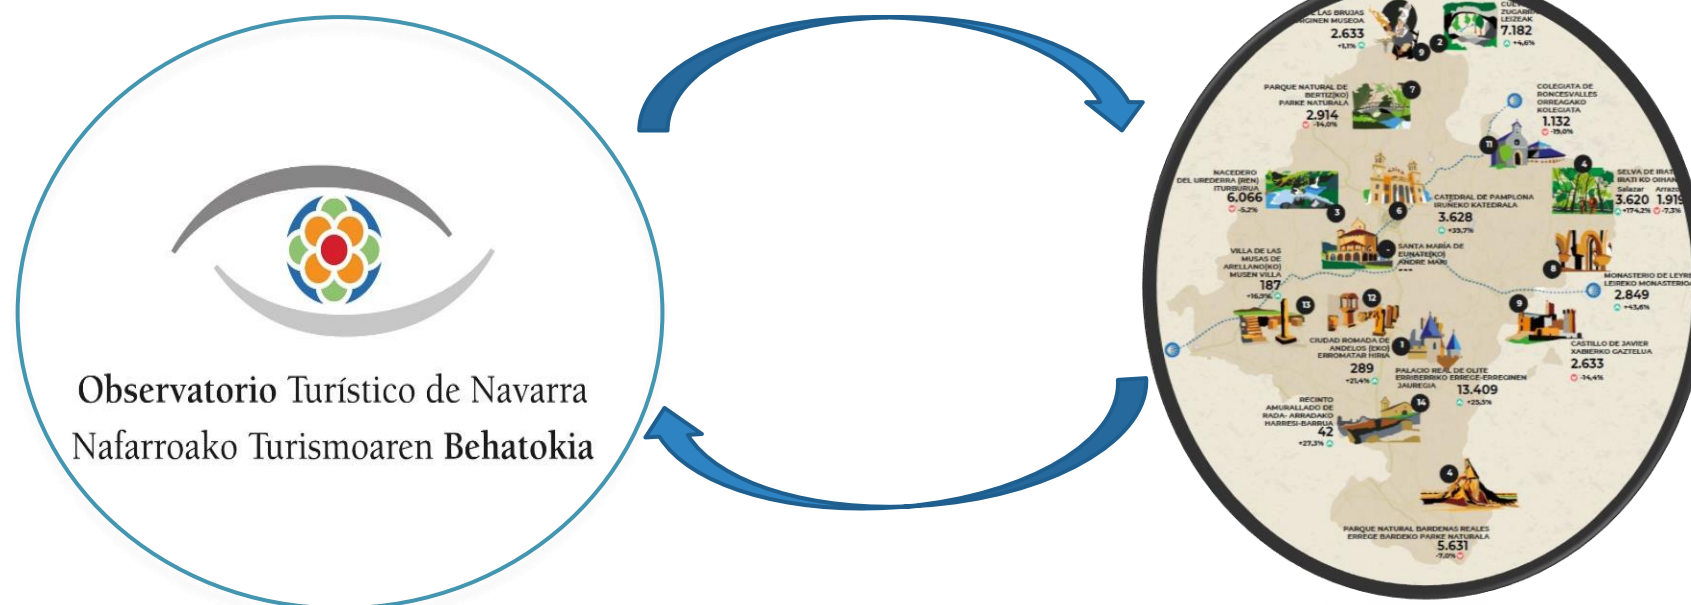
Observatorio Turístico de Navarra
Nafarroako Turismoaren Behatokia

LAS BRUJAS
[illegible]GINEN MUSEOA
2.633
+1,1%

CUEVAS DE ZUGARRAMURDI
LEIZEAK
7.182
+4,6%

PARQUE NATURAL DE BERTIZ(KO) PARKE NATURALA
2.914
-14,0%

COLEGIATA DE RONCESVALLES ORREAGAKO KOLEGIATA
1.132
-15,0%

NACEDERO DEL UREDERRA (REN) ITURBURUA
6.066
-5,2%

CATEDRAL DE PAMPLONA IRUÑEKO KATEDRALA
3.628
+33,7%

SELVA DE IRATI IRATI KO OIHANA
Salazar Aezkoa
3.620 1.919
+174,2% -7,3%

VILLA DE LAS MUSAS DE ARELLANO(KO) MUSEN VILLA
187
+16,9%

SANTA MARÍA DE EUNATE(KO) ANDRE MARI
***

MONASTERIO DE LEYRE LEIREKO MONASTERIOA
2.849
+43,6%

CIUDAD ROMANA DE ANDELOS (EKO) ERROMATAR HIRIA
289
+21,4%

PALACIO REAL DE OLITE ERRIBERRIKO ERREGE-ERREGINEN JAUREGIA
13.409
+25,5%

CASTILLO DE JAVIER XABIERKO GAZTELUA
2.633
-14,4%

RECINTO AMURALLADO DE RADA- ARRADAKO HARRESI-BARRUA
42
+27,3%

PARQUE NATURAL BARDENAS REALES ERREGE BARDEKO PARKE NATURALA
5.631
-7,0%